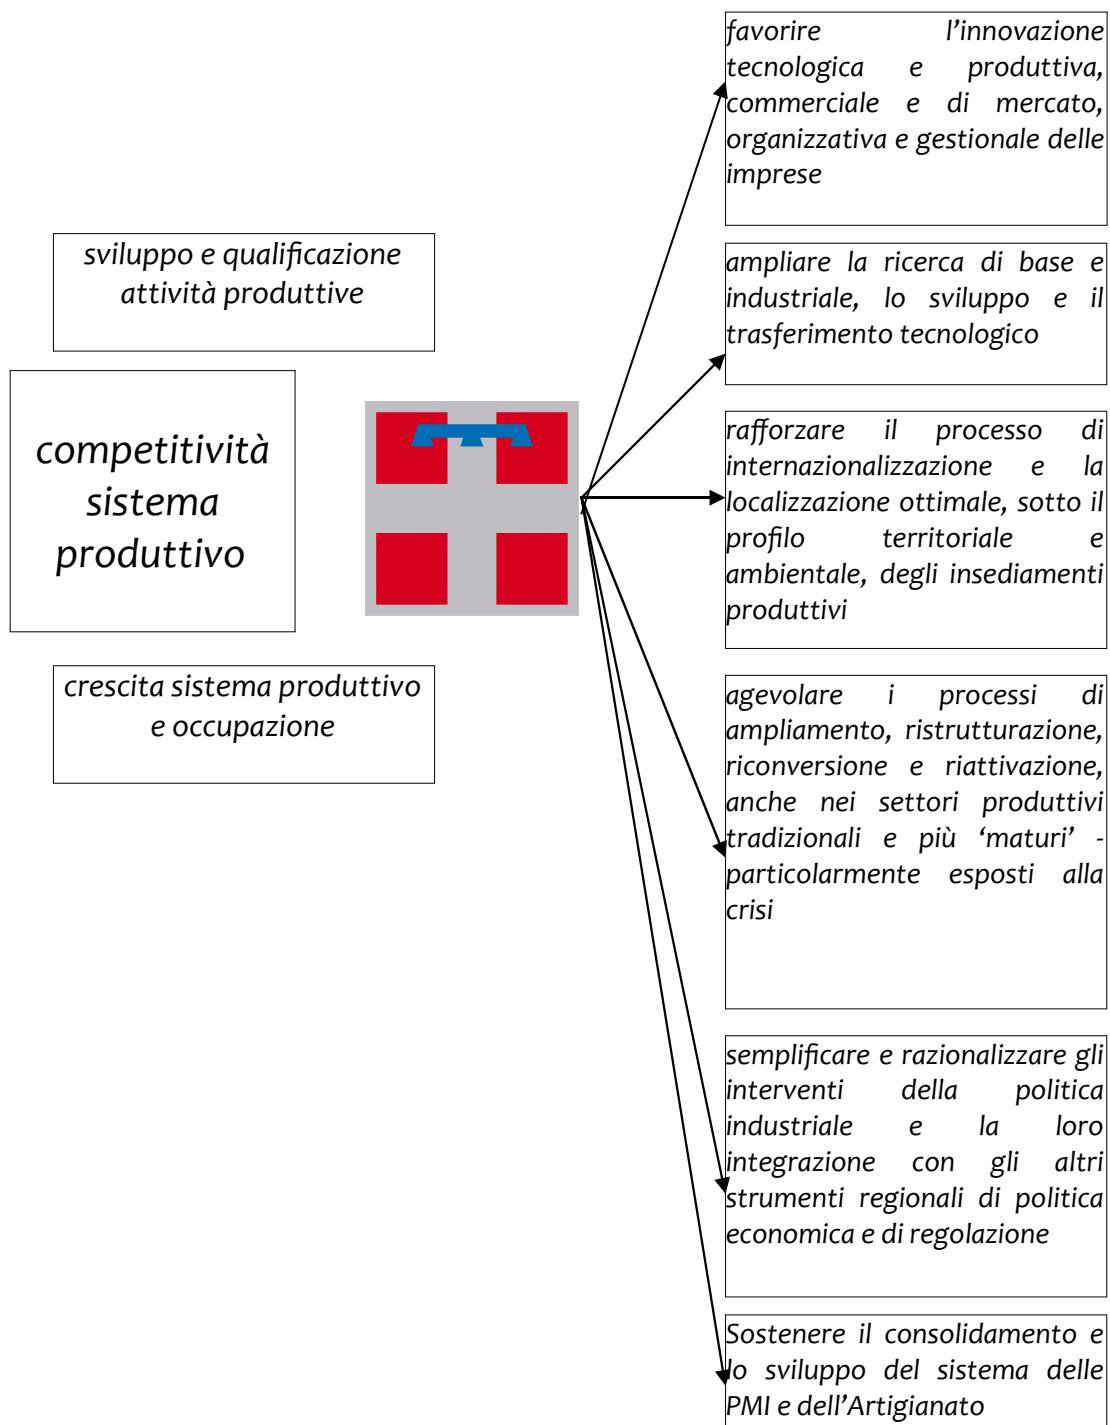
sviluppo e qualificazione attività produttive

competitività sistema produttivo

crescita sistema produttivo e occupazione

favorire l'innovazione tecnologica e produttiva, commerciale e di mercato, organizzativa e gestionale delle imprese

ampliare la ricerca di base e industriale, lo sviluppo e il trasferimento tecnologico

rafforzare il processo di internazionalizzazione e la localizzazione ottimale, sotto il profilo territoriale e ambientale, degli insediamenti produttivi

agevolare i processi di ampliamento, ristrutturazione, riconversione e riattivazione, anche nei settori produttivi tradizionali e più 'maturi' - particolarmente esposti alla crisi

semplificare e razionalizzare gli interventi della politica industriale e la loro integrazione con gli altri strumenti regionali di politica economica e di regolazione

Sostenere il consolidamento e lo sviluppo del sistema delle PMI e dell'Artigianato